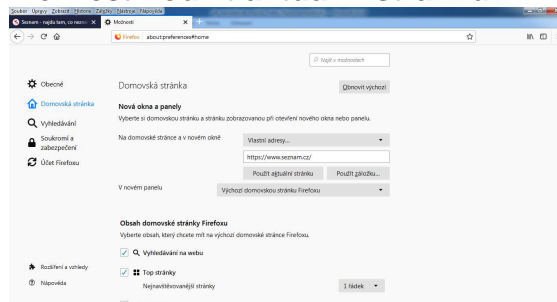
Soubor Úpravy Zobrazit Historie Záložky Nástroje Nápověda

Seznam – najdu tam, co nezna ×

Možnosti ×

Firefox about:preferences#home

Najít v možnostech

Obecné

Domovská stránka

Vyhledávání

Soukromí a zabezpečení

Účet Firefoxu

Domovská stránka

Obnovit výchozí

Nová okna a panely

Vyberte si domovskou stránku a stránku zobrazovanou při otevření nového okna nebo panelu.

Na domovské stránce a v novém okně

Vlastní adresy...

https://www.seznam.cz/

Použít aktuální stránku

Použít záložku...

V novém panelu

Výchozí domovskou stránku Firefoxu

Obsah domovské stránky Firefoxu

Vyberte obsah, který chcete mít na výchozí domovské stránce Firefoxu.

Vyhledávání na webu

Top stránky

Nejnavštěvovanější stránky

1 řádek

Rozšíření a vzhledy

Nápověda